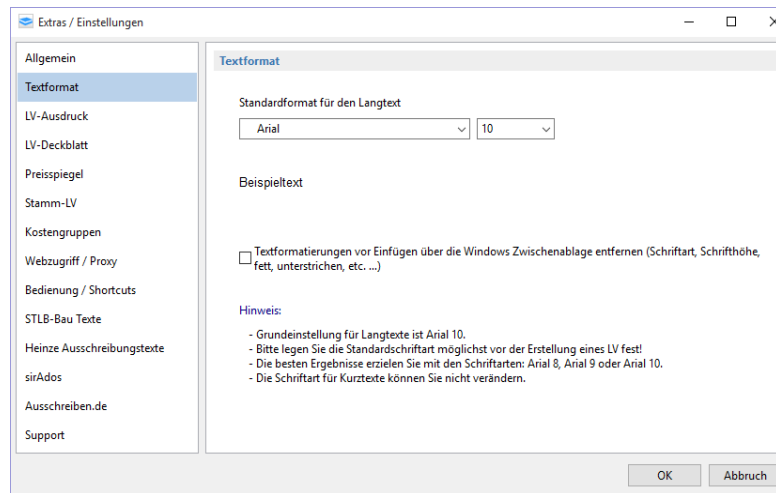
Extras / Einstellungen

Allgemein
Textformat
LV-Ausdruck
LV-Deckblatt
Preisspiegel
Stamm-LV
Kostengruppen
Webzugriff / Proxy
Bedienung / Shortcuts
STLB-Bau Texte
Heinze Ausschreibungstexte
sirAdos
Ausschreiben.de
Support

Textformat

Standardformat für den Langtext

Arial
10

Beispieltext

Textformatierungen vor Einfügen über die Windows Zwischenablage entfernen (Schriftart, Schrifthöhe, fett, unterstrichen, etc. ...)

Hinweis:

- Grundeinstellung für Langtexte ist Arial 10.
- Bitte legen Sie die Standardschriftart möglichst vor der Erstellung eines LV fest!
- Die besten Ergebnisse erzielen Sie mit den Schriftarten: Arial 8, Arial 9 oder Arial 10.
- Die Schriftart für Kurztexte können Sie nicht verändern.

OK
Abbruch